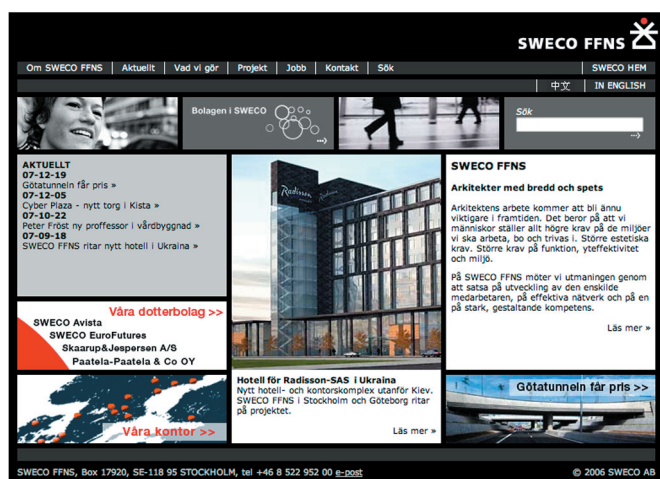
SWECO FFNS

Om SWECO FFNS | Aktuellt | Vad vi gör | Projekt | Jobb | Kontakt | Sök | SWECO HEM

中文 | IN ENGLISH

Bolagen i SWECO

Sök

AKTUELLT
07-12-19
Götatunneln får pris »
07-12-05
Cyber Plaza - nytt torg i Kista »
07-10-22
Peter Fröst ny professor i vårdbyggnad »
07-09-18
SWECO FFNS ritar nytt hotell i Ukraina »

Radisson

SWECO FFNS
Arkitekter med bredd och spets

Arkitektens arbete kommer att bli ännu viktigare i framtiden. Det beror på att vi människor ställer allt högre krav på de miljöer vi ska arbeta, bo och trivas i. Större estetiska krav. Större krav på funktion, yteffektivitet och miljö.

På SWECO FFNS möter vi utmaningen genom att satsa på utveckling av den enskilde medarbetaren, på effektiva nätverk och på en stark, gestaltande kompetens.

Läs mer »

Våra dotterbolag >>
SWECO Avista
SWECO EuroFutures
Skaarup&Jespersen A/S
Paatela-Paatela & Co OY

Hotell för Radisson-SAS i Ukraina
Nytt hotell- och kontorskomplex utanför Kiev. SWECO FFNS i Stockholm och Göteborg ritar på projektet.

Läs mer »

Våra kontor >>

Götatunneln får pris >>

SWECO FFNS, Box 17920, SE-118 95 STOCKHOLM, tel +46 8 522 952 00 e-post

© 2006 SWECO AB